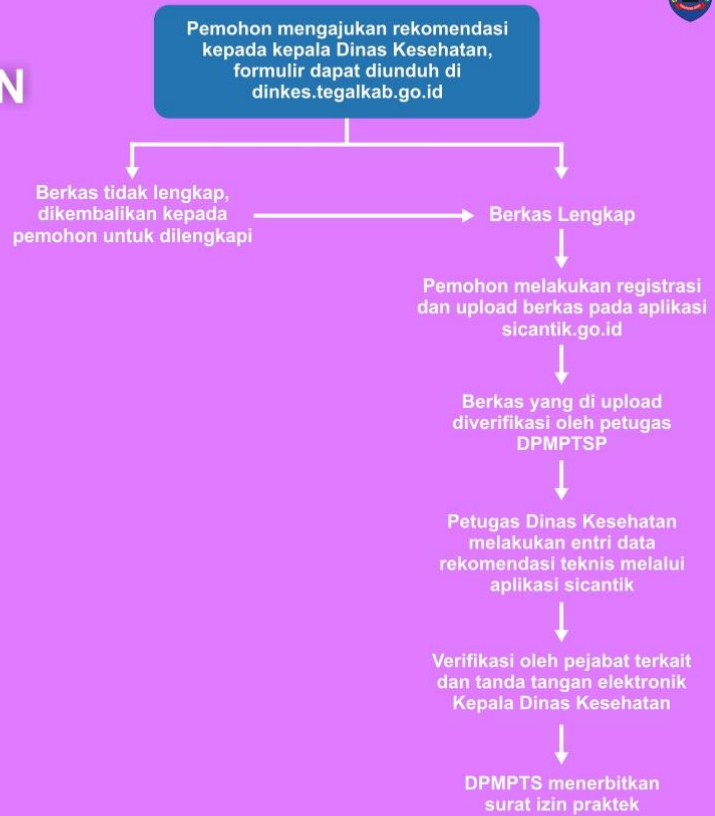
N

Pemohon mengajukan rekomendasi kepada kepala Dinas Kesehatan, formulir dapat diunduh di dinkes.tegalkab.go.id

Berkas tidak lengkap, dikembalikan kepada pemohon untuk dilengkapi

Berkas Lengkap

Pemohon melakukan registrasi dan upload berkas pada aplikasi sicantik.go.id

Berkas yang di upload diverifikasi oleh petugas DPMPTSP

Petugas Dinas Kesehatan melakukan entri data rekomendasi teknis melalui aplikasi sicantik

Verifikasi oleh pejabat terkait dan tanda tangan elektronik Kepala Dinas Kesehatan

DPMPTS menerbitkan surat izin praktek